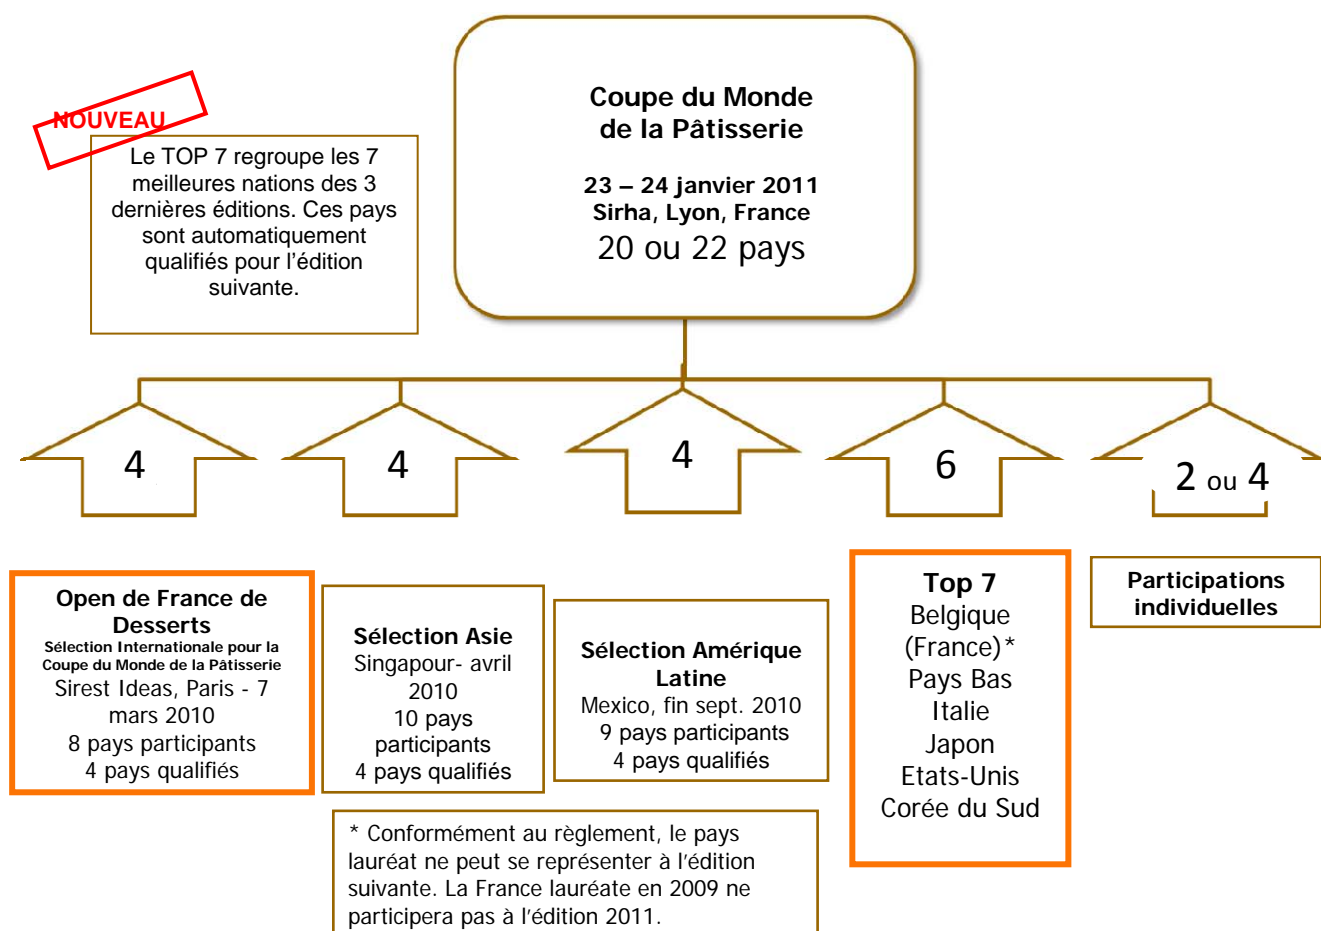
NOUVEAU

Le TOP 7 regroupe les 7 meilleures nations des 3 dernières éditions. Ces pays sont automatiquement qualifiés pour l'édition suivante.

Coupe du Monde de la Pâtisserie

23 – 24 janvier 2011
Sirha, Lyon, France
20 ou 22 pays

4

4

4

6

2 ou 4

Open de France de Desserts
Sélection Internationale pour la Coupe du Monde de la Pâtisserie
Sirest Ideas, Paris - 7 mars 2010
8 pays participants
4 pays qualifiés

Sélection Asie
Singapour- avril 2010
10 pays participants
4 pays qualifiés

Sélection Amérique Latine
Mexico, fin sept. 2010
9 pays participants
4 pays qualifiés

Top 7
Belgique
(France)*
Pays Bas
Italie
Japon
Etats-Unis
Corée du Sud

Participations individuelles

* Conformément au règlement, le pays lauréat ne peut se représenter à l'édition suivante. La France lauréate en 2009 ne participera pas à l'édition 2011.